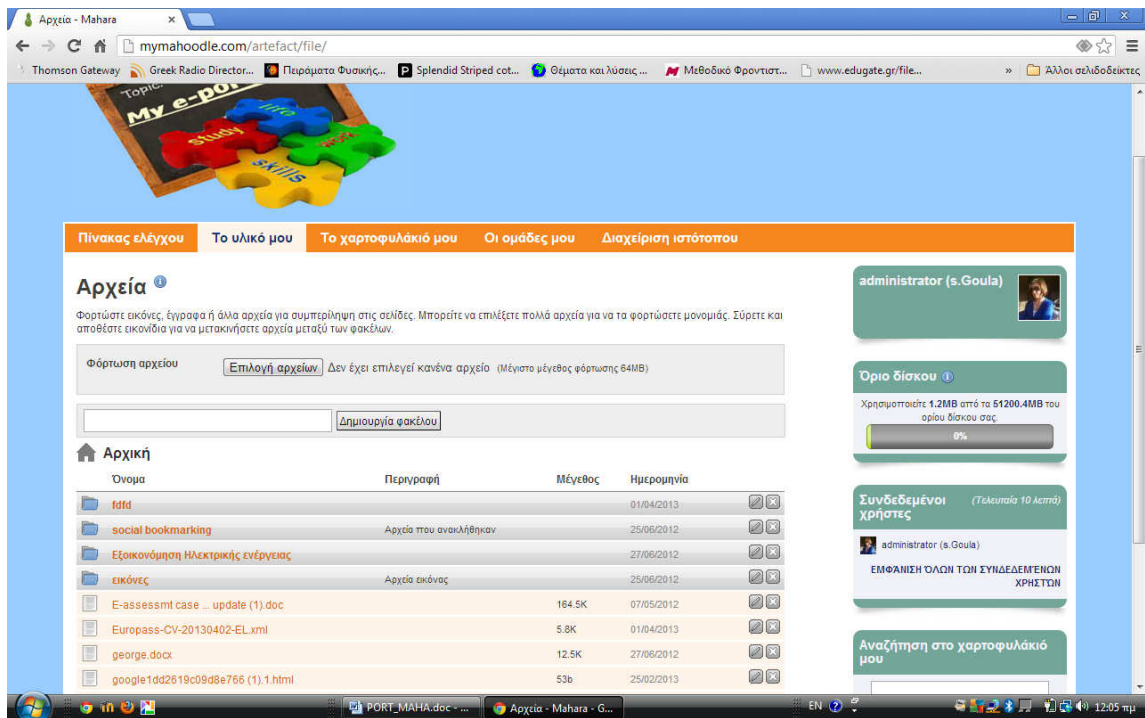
Αρχεία - Mahara

mymahoodle.com/artefact/file/

Thomson Gateway | Greek Radio Director... | Πειράματα Φυσικής... | Splendid Striped cot... | Θέματα και λύσεις ... | Μεθοδικό Φροντιστ... | www.edugate.gr/file... | » | Άλλοι σελιδοδείκτες

My e-po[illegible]
study
skills

Πίνακας ελέγχου | Το υλικό μου | Το χαρτοφυλάκιό μου | Οι ομάδες μου | Διαχείριση ιστότοπου

Αρχεία

Φορτώστε εικόνες, έγγραφα ή άλλα αρχεία για συμπερίληψη στις σελίδες. Μπορείτε να επιλέξετε πολλά αρχεία για να τα φορτώσετε μονομιάς. Σύρετε και αποθέστε εικονίδια για να μετακινήσετε αρχεία μεταξύ των φακέλων.

Φόρτωση αρχείου | Επιλογή αρχείων | Δεν έχει επιλεγεί κανένα αρχείο (Μέγιστο μέγεθος φόρτωσης 64MB)

Δημιουργία φακέλου

Αρχική

| Όνομα | Περιγραφή | Μέγεθος | Ημερομηνία |
|---|---|---|---|
| fdfd | | | 01/04/2013 |
| social bookmarking | Αρχεία που ανακλήθηκαν | | 25/06/2012 |
| Εξοικονόμηση Ηλεκτρικής ενέργειας | | | 27/06/2012 |
| εικόνες | Αρχεία εικόνας | | 25/06/2012 |
| E-assessmt case ... update (1).doc | | 164.5K | 07/05/2012 |
| Europass-CV-20130402-EL.xml | | 5.8K | 01/04/2013 |
| george.docx | | 12.5K | 27/06/2012 |
| google1dd2619c09d8e766 (1).1.html | | 53b | 25/02/2013 |

administrator (s.Goula)

Όριο δίσκου

Χρησιμοποιείτε 1.2MB από τα 51200.4MB του ορίου δίσκου σας.

0%

Συνδεδεμένοι χρήστες (Τελευταία 10 λεπτά)

administrator (s.Goula)

ΕΜΦΑΝΙΣΗ ΟΛΩΝ ΤΩΝ ΣΥΝΔΕΔΕΜΕΝΩΝ ΧΡΗΣΤΩΝ

Αναζήτηση στο χαρτοφυλάκιό μου

PORT_MAHA.doc - ... | Αρχεία - Mahara - G...

EN | 12:05 πμ